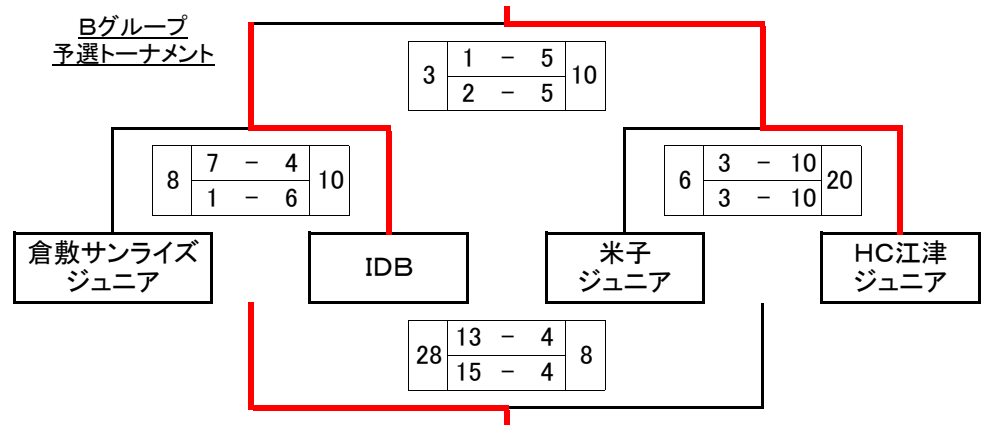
Bグループ
予選トーナメント

| 3 | 1 - 5 | 10 |
|---|---|---|
| | 2 - 5 | |

| 8 | 7 - 4 | 10 |
|---|---|---|
| | 1 - 6 | |

| 6 | 3 - 10 | 20 |
|---|---|---|
| | 3 - 10 | |

倉敷サンライズジュニア

IDB

米子ジュニア

HC江津ジュニア

| 28 | 13 - 4 | 8 |
|---|---|---|
| | 15 - 4 | |